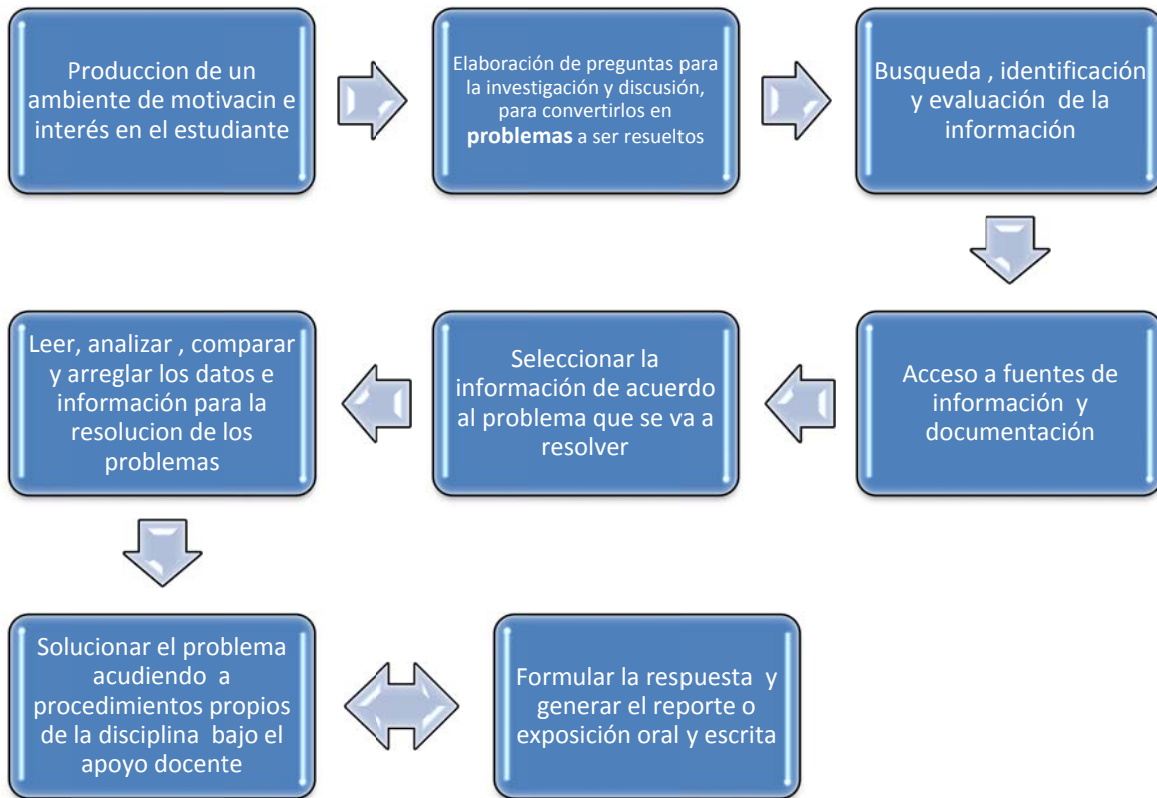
Produccion de un ambiente de motivacin e interés en el estudiante

Elaboración de preguntas para la investigación y discusión, para convertirlos en **problemas** a ser resueltos

Busqueda , identificación y evaluación de la información

Acceso a fuentes de información y documentación

Seleccionar la información de acuerdo al problema que se va a resolver

Leer, analizar , comparar y arreglar los datos e información para la resolucion de los problemas

Solucionar el problema acudiendo a procedimientos propios de la disciplina bajo el apoyo docente

Formular la respuesta y generar el reporte o exposición oral y escrita